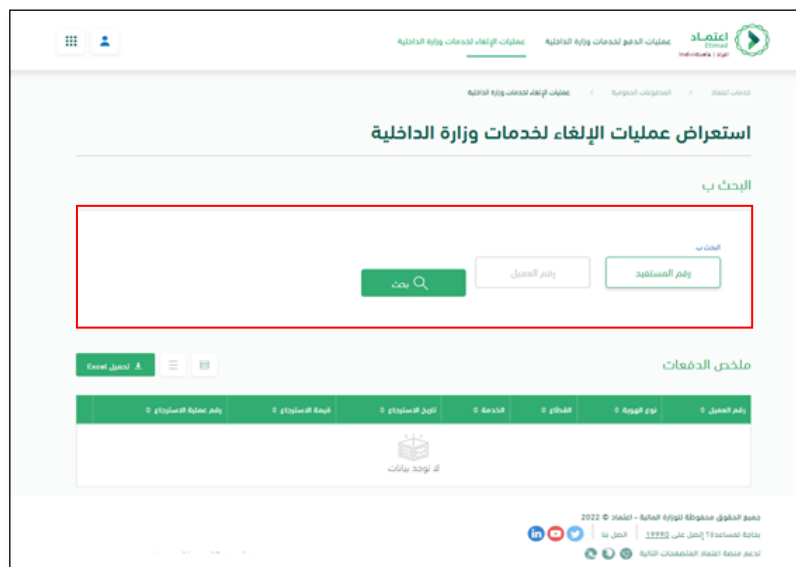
اعتماد
Etimad
Individuals | أفراد

عمليات الدفع لخدمات وزارة الداخلية
عمليات الإلغاء لخدمات وزارة الداخلية

خدمات اعتماد > المدفوعات الحكومية > عمليات الإلغاء لخدمات وزارة الداخلية

استعراض عمليات الإلغاء لخدمات وزارة الداخلية

البحث ب

البحث ب
رقم المستفيد
رقم العميل
بحث

ملخص الدفعات
تحميل Excel

| رقم العميل | نوع الهوية | القطاع | الخدمة | تاريخ الاسترجاع | قيمة الاسترجاع | رقم عملية الاسترجاع |
|---|---|---|---|---|---|---|

لا توجد بيانات

جميع الحقوق محفوظة للوزارة المالية - اعتماد © 2022
بحاجة لمساعدة؟ إتصل على 19990 | اتصل بنا
تدعم منصة اعتماد المتصفحات التالية